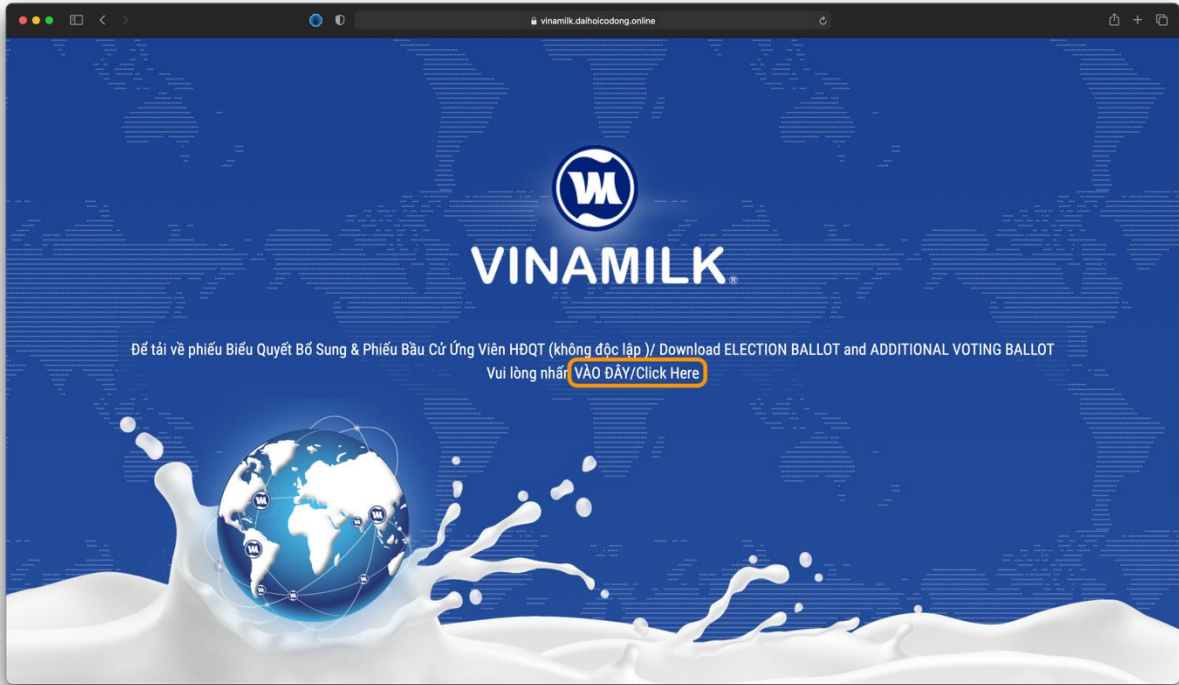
vinamilk.daihoicodong.online

VM

VINAMILK®

Để tải về phiếu Biểu Quyết Bổ Sung & Phiếu Bầu Cử Ứng Viên HĐQT (không độc lập )/ Download ELECTION BALLOT and ADDITIONAL VOTING BALLOT
Vui lòng nhấn VÀO ĐÂY/Click Here